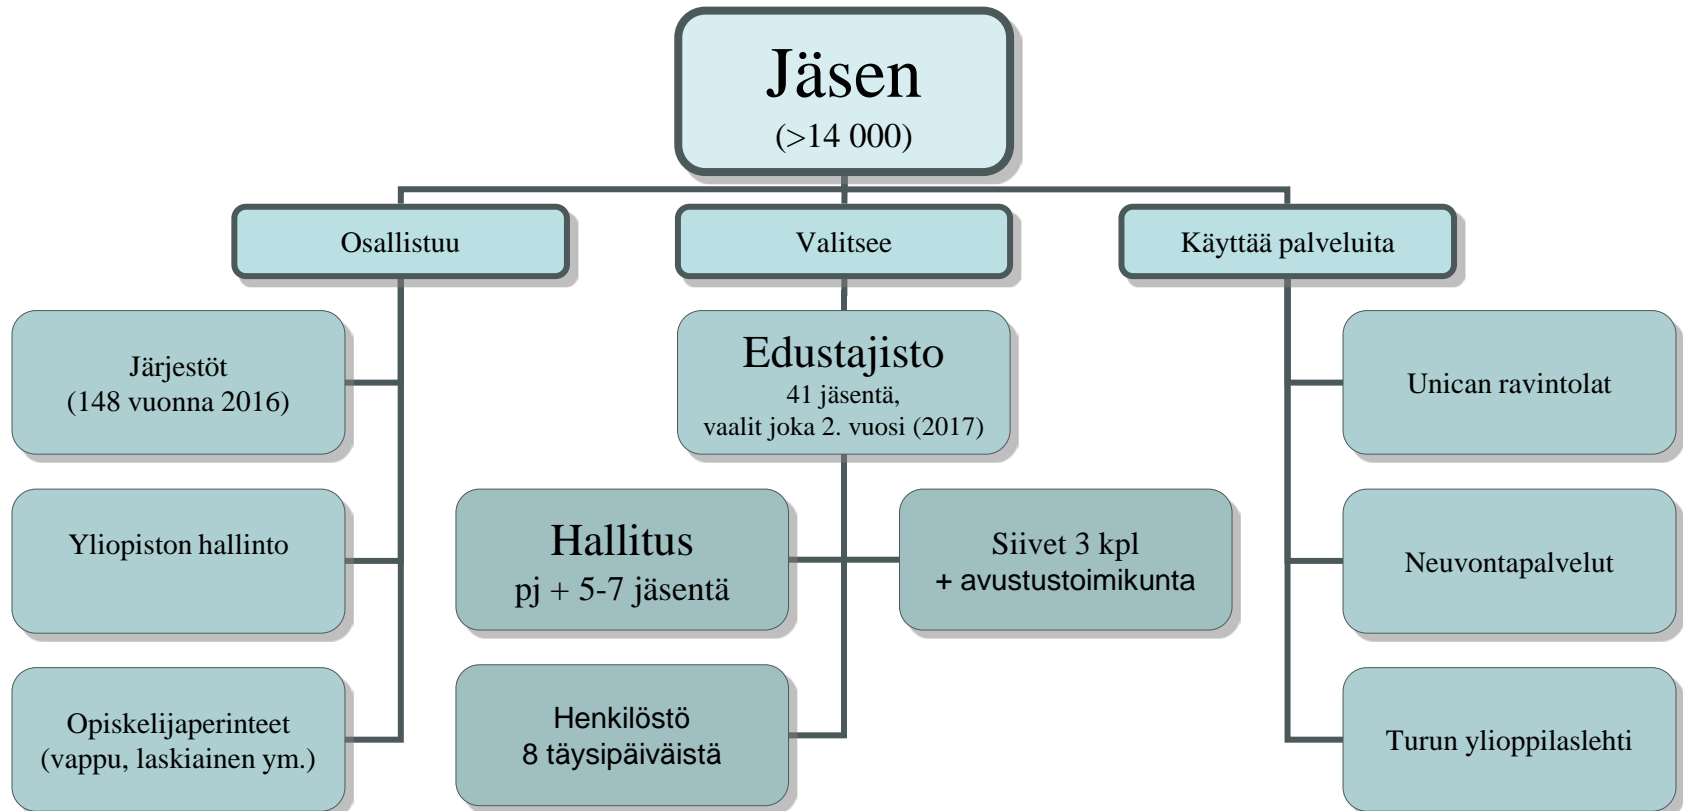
Jäsen
(>14 000)

Osallistuu

Valitsee

Käyttää palveluita

Järjestöt
(148 vuonna 2016)

Yliopiston hallinto

Opiskelijaperinteet
(vappu, laskiainen ym.)

Edustajisto
41 jäsentä,
vaalit joka 2. vuosi (2017)

Hallitus
pj + 5-7 jäsentä

Siivet 3 kpl
+ avustustoimikunta

Henkilöstö
8 täysipäiväistä

Unican ravintolat

Neuvontapalvelut

Turun ylioppilaslehti